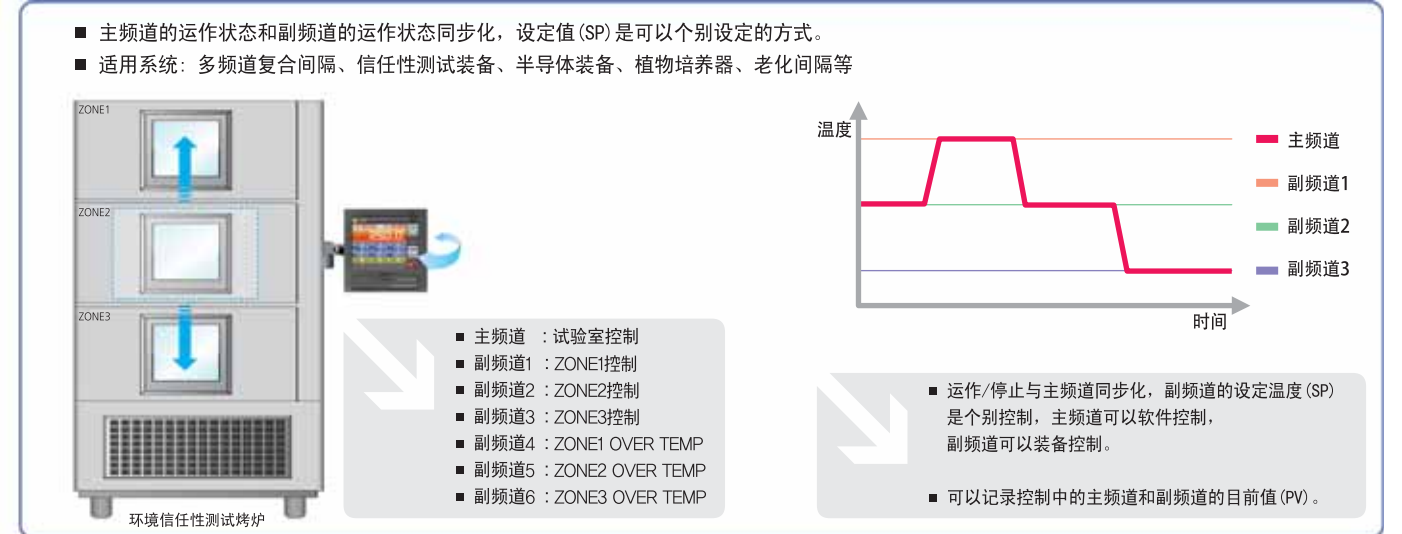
■ 主频道的运作状态和副频道的运作状态同步化，设定值(SP)是可以个别设定的方式。
■ 适用系统：多频道复合间隔、信任性测试装备、半导体装备、植物培养器、老化间隔等

ZONE1
ZONE2
ZONE3
环境信任性测试烤炉

■ 主频道 ：试验室控制
■ 副频道1 ：ZONE1控制
■ 副频道2 ：ZONE2控制
■ 副频道3 ：ZONE3控制
■ 副频道4 ：ZONE1 OVER TEMP
■ 副频道5 ：ZONE2 OVER TEMP
■ 副频道6 ：ZONE3 OVER TEMP

温度
时间
主频道
副频道1
副频道2
副频道3

■ 运作/停止与主频道同步化，副频道的设定温度(SP)是个别控制，主频道可以软件控制，副频道可以装备控制。

■ 可以记录控制中的主频道和副频道的目前值(PV)。